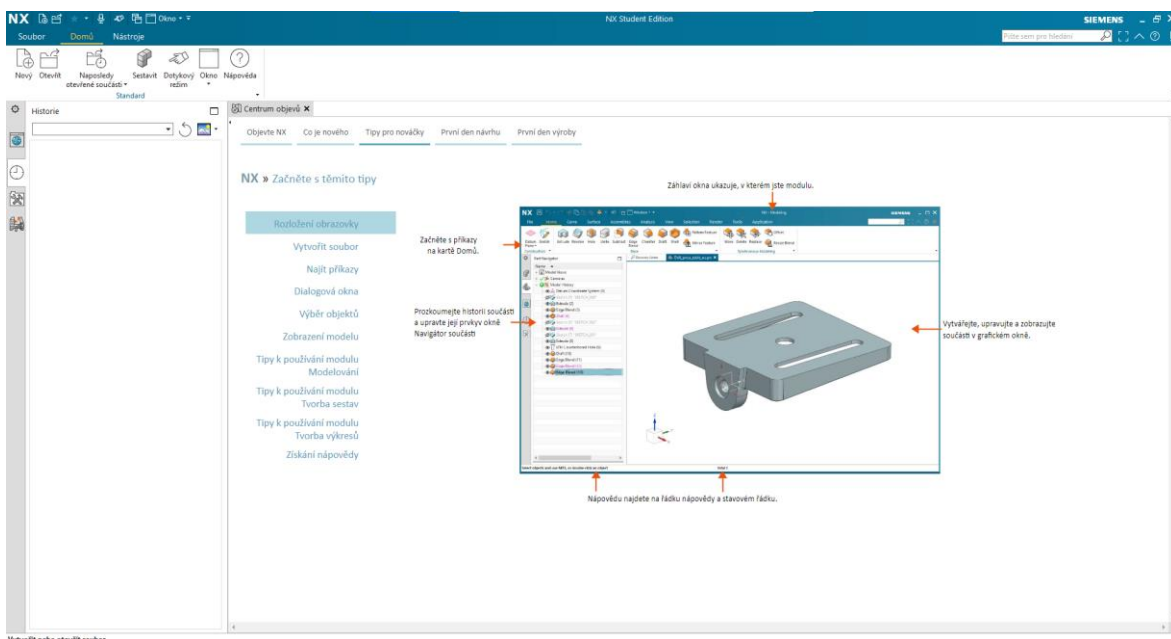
NX Okno

NX Student Edition

SIEMENS

Soubor Domů Nástroje

Pište sem pro hledání

Nový Otevřít Naposledy otevřené součásti Sestavit Dotykový režim Okno Nápověda

Standard

Historie

Centrum objevů

Objevte NX Co je nového Tipy pro nováčky První den návrhu První den výroby

NX » Začněte s těmito tipy

Rozložení obrazovky

Vytvořit soubor

Najít příkazy

Dialogová okna

Výběr objektů

Zobrazení modelu

Tipy k používání modulu Modelování

Tipy k používání modulu Tvorba sestav

Tipy k používání modulu Tvorba výkresů

Získání nápovědy

Záhlaví okna ukazuje, v kterém jste modulu.

Začněte s příkazy na kartě Domů.

Prozkoumejte historii součásti a upravte její prvky okně Navigátor součástí

Vytvářejte, upravujte a zobrazujte součásti v grafickém okně.

Nápovědu najdete na řádku nápovědy a stavovém řádku.

Vytvořit nebo otevřít soubor